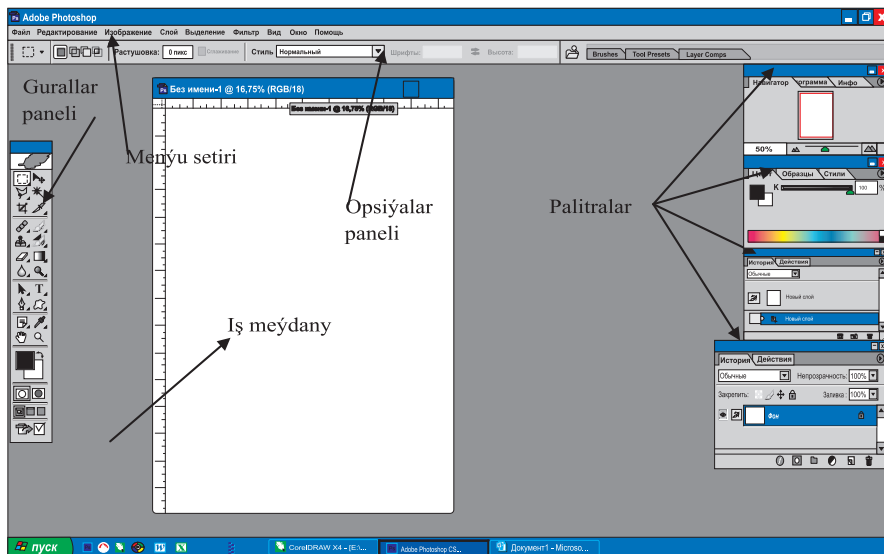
Adobe Photoshop

Файл Редактирование Изображение Слой Выделение Фильтр Вид Окно Помощь

Растушовка: 0 пикс Сглаживание Стиль: Нормальный Ширина: Высота:

Brushes Tool Presets Layer Comps

Gurallar paneli

Menýu setiri

Без имени-1 @ 16,75% (RGB/18)

Без имени-1 @ 16,75% (RGB/8)

Opsiýalar paneli

Palitralar

Iş meýdany

Навигатор Гистограмма Инфо

50%

Цвет Образцы Стили

K 100 %

История Действия

Обычные

Новый слой

Новый слой

История Действия

Обычные Непрозрачность: 100%

Закрепить: Заливка: 100%

Фон

пуск

CorelDRAW X4 - [E:\...

Adobe Photoshop CS...

Документ1 - Microso...